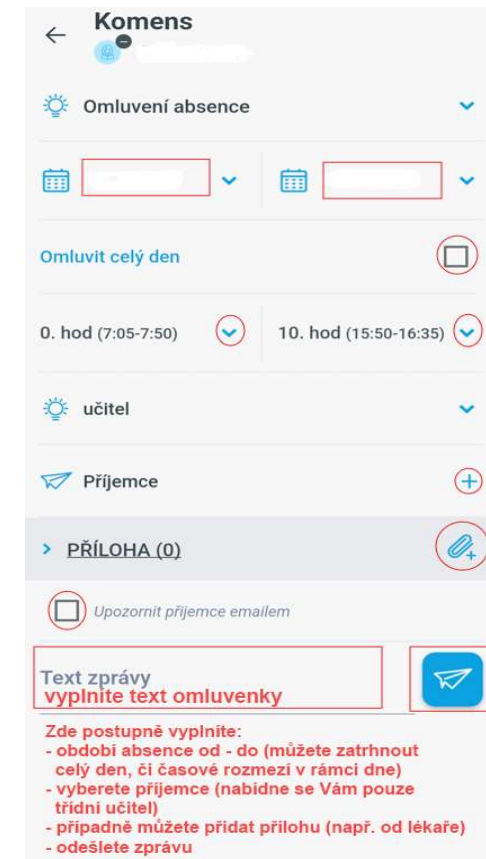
Komens

Omluvení absence

Omluvit celý den

0. hod (7:05-7:50)

10. hod (15:50-16:35)

učitel

Příjemce

> PŘÍLOHA (0)

Upozornit příjemce emailem

Text zprávy
vyplníte text omluvenky

Zde postupně vyplníte:
- období absence od - do (můžete zatrhnout celý den, či časové rozmezí v rámci dne)
- vyberete příjemce (nabídne se Vám pouze třídní učitel)
- případně můžete přidat přílohu (např. od lékaře)
- odešlete zprávu